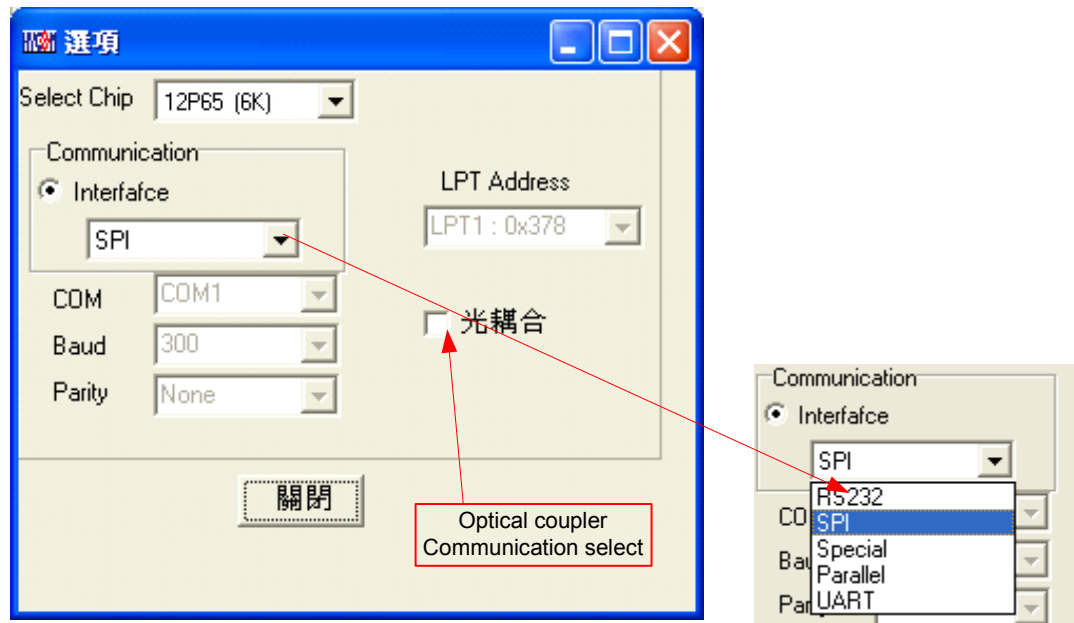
選項

Select Chip 12P65 (6K)

Communication

Interfafce

SPI

LPT Address

LPT1 : 0x378

COM COM1

Baud 300

Parity None

光耦合

關閉

Optical coupler Communication select

Communication

Interfafce

SPI

RS232

SPI

Special

Parallel

UART

CO

Bau

Par